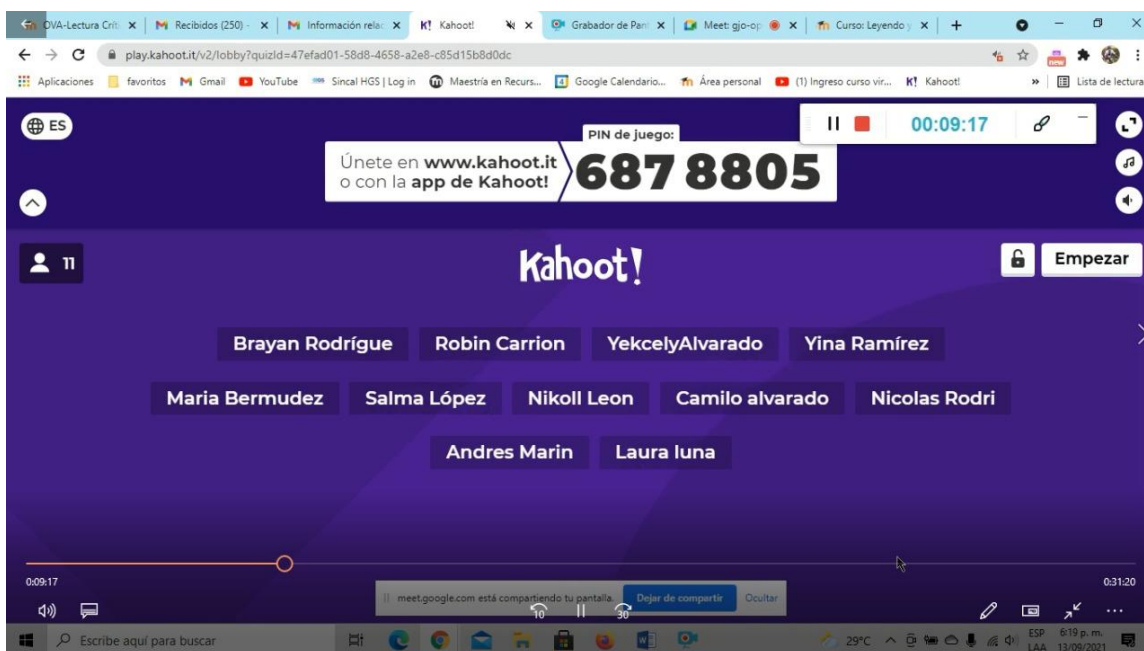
OVA-Lectura Críti | Recibidos (250) | Información relac | Kahoot! | Grabador de Pant | Meet: gjo-op | Curso: Leyendo y

play.kahoot.it/v2/lobby?quizId=47efad01-58d8-4658-a2e8-c85d15b8d0dc

Aplicaciones | favoritos | Gmail | YouTube | Sincal HGS | Log in | Maestría en Recurs... | Google Calendario... | Área personal | (1) Ingreso curso vir... | Kahoot! | Lista de lectura

ES

00:09:17

PIN de juego:

Únete en www.kahoot.it o con la app de Kahoot!

687 8805

11

Kahoot!

Empezar

Brayan Rodrígue | Robin Carrion | YekcelyAlvarado | Yina Ramírez

Maria Bermudez | Salma López | Nikoll Leon | Camilo alvarado | Nicolas Rodri

Andres Marin | Laura luna

0:09:17

0:31:20

meet.google.com está compartiendo tu pantalla. Dejar de compartir Ocultar

10 30

Escribe aquí para buscar

29°C ESP LAA 6:19 p. m. 13/09/2021